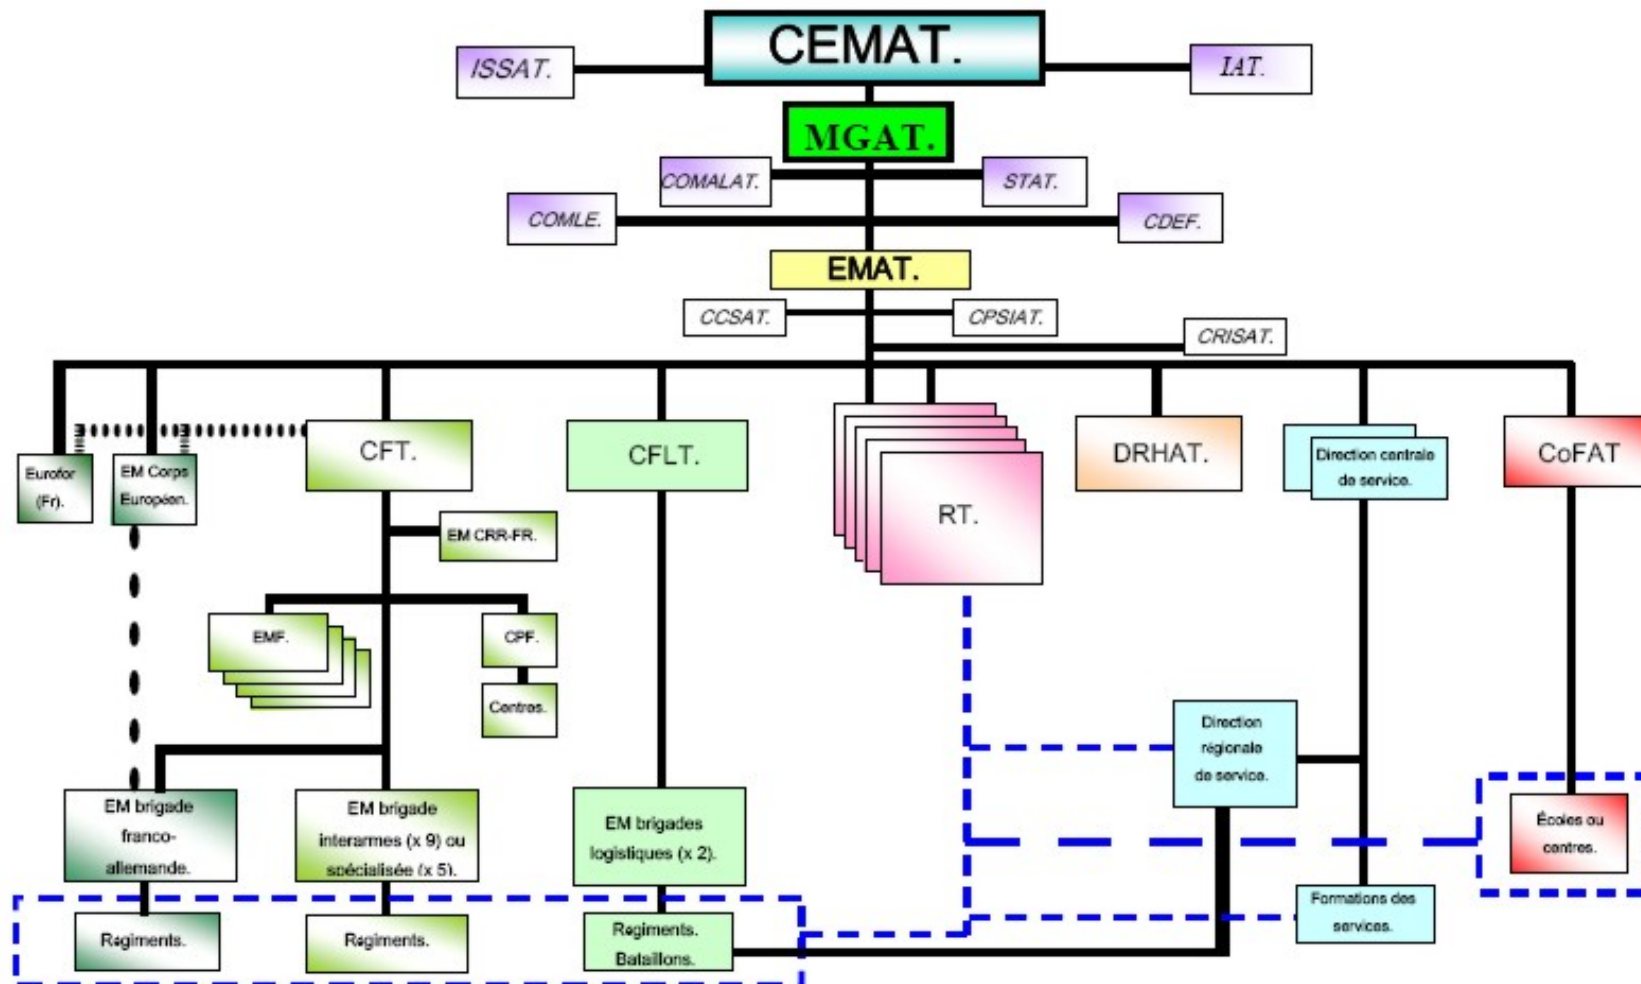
CEMAT.

ISSAT.

IAT.

MGAT.

COMALAT.

STAT.

COMLE.

CDEF.

EMAT.

CCSAT.

CPSIAT.

CRISAT.

Eurofor (Fr).

EM Corps Européen.

CFT.

CFLT.

RT.

DRHAT.

Direction centrale de service.

CoFAT

EM CRR-FR.

EMF.

CPF.

Centres.

Direction régionale de service.

EM brigade franco-allemande.

EM brigade interarmes (x 9) ou spécialisée (x 5).

EM brigades logistiques (x 2).

Écoles ou centres.

Formations des services.

Regiments.

Regiments.

Regiments. Bataillons.